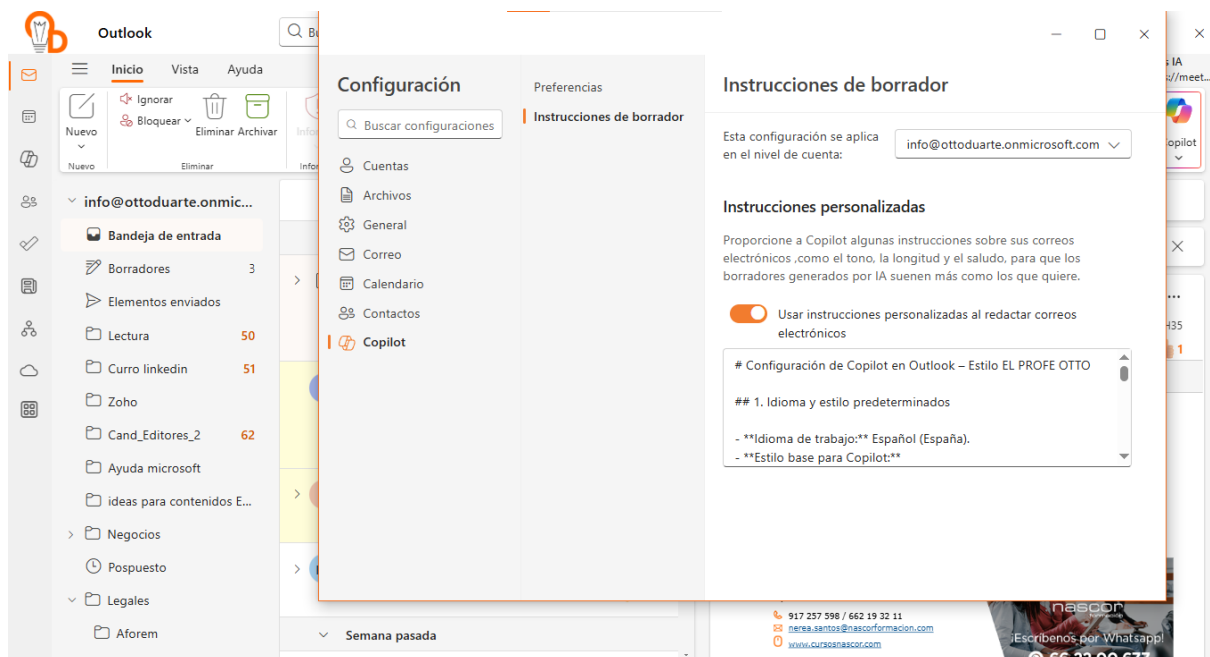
Outlook

Inicio Vista Ayuda

Nuevo
Ignorar
Bloquear
Eliminar Archivar
Nuevo Eliminar

info@ottoduarte.onmic...
Bandeja de entrada
Borradores 3
Elementos enviados
Lectura 50
Curro linkedin 51
Zoho
Cand_Editores_2 62
Ayuda microsoft
ideas para contenidos E...
Negocios
Pospuesto
Legales
Aforem

Semana pasada

Configuración

Buscar configuraciones

Cuentas
Archivos
General
Correo
Calendario
Contactos
Copilot

Preferencias
Instrucciones de borrador

Instrucciones de borrador

Esta configuración se aplica en el nivel de cuenta:
info@ottoduarte.onmicrosoft.com

Instrucciones personalizadas

Proporcione a Copilot algunas instrucciones sobre sus correos electrónicos ,como el tono, la longitud y el saludo, para que los borradores generados por IA suenen más como los que quiere.

Usar instrucciones personalizadas al redactar correos electrónicos

# Configuración de Copilot en Outlook – Estilo EL PROFE OTTO

## 1. Idioma y estilo predeterminados

- **Idioma de trabajo:** Español (España).
- **Estilo base para Copilot:**

s IA
://meet...
Copilot
H35
1

917 257 598 / 662 19 32 11
nerea.santos@nascorformacion.com
www.cursosnascor.com
nascor
¡Escribenos por Whatsapp!